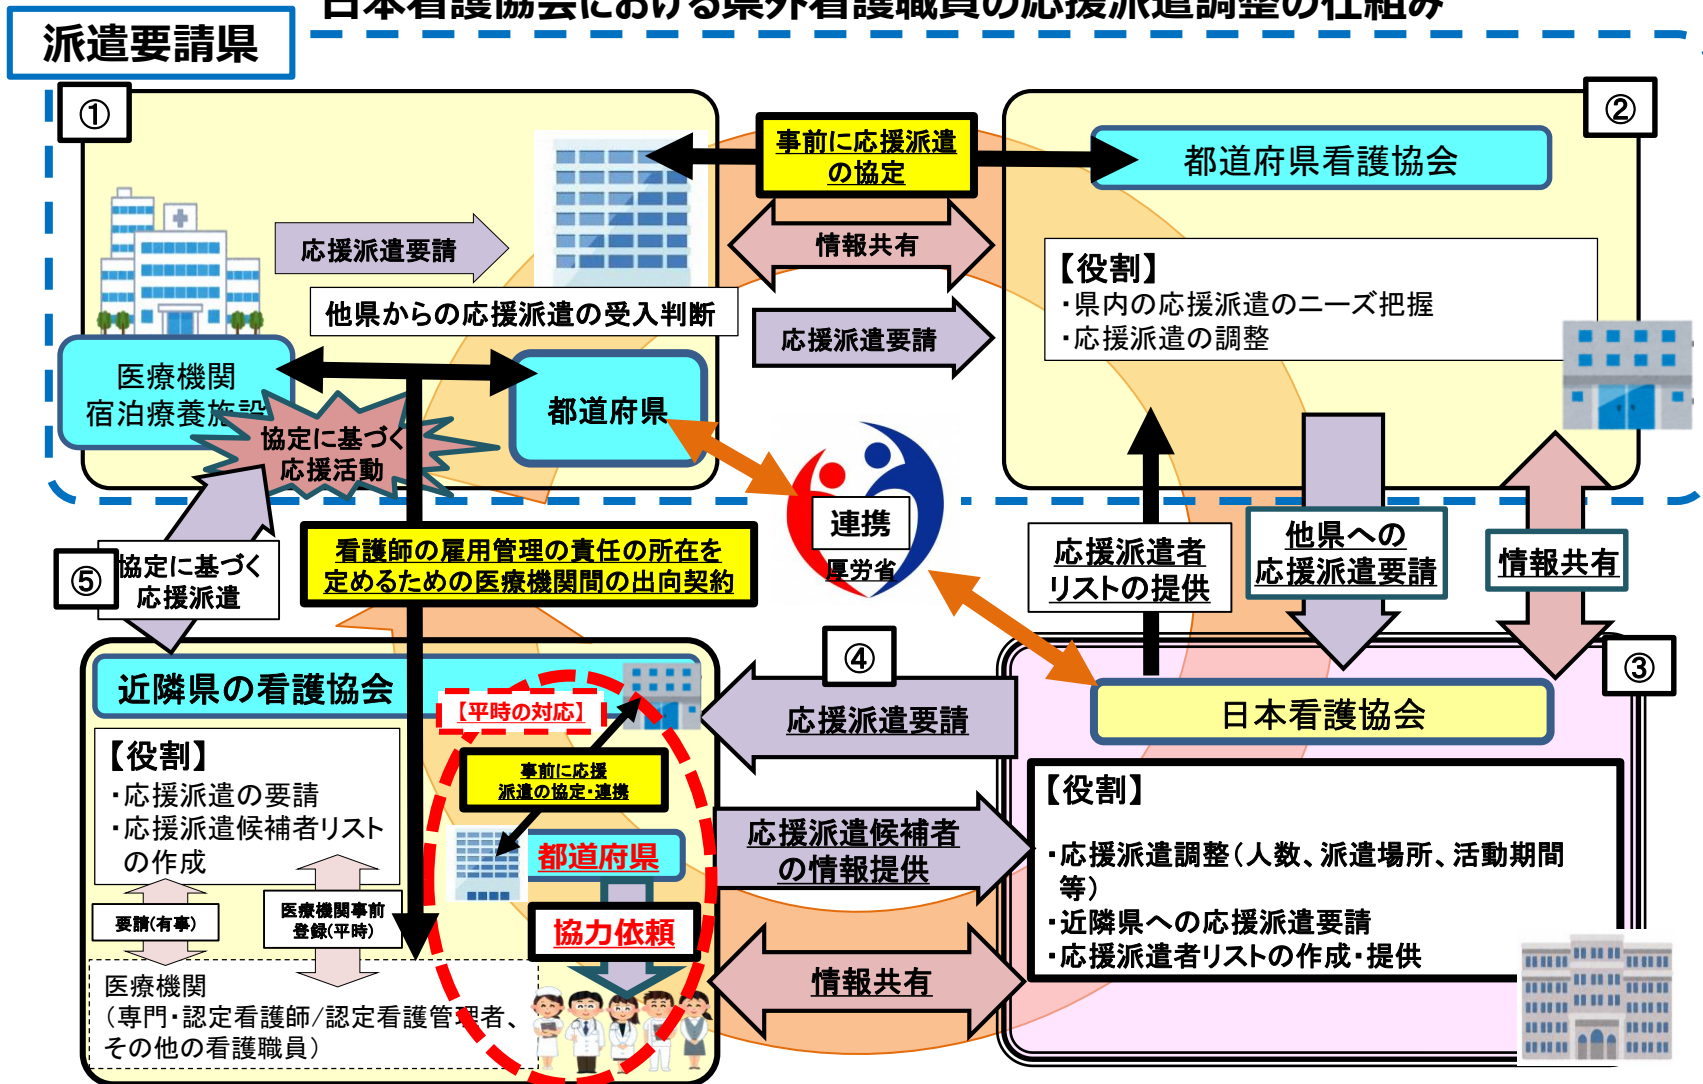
派遣要請県

日本看護協会における県外看護職員の応援派遣調整の仕組み

①

応援派遣要請

他県からの応援派遣の受入判断

医療機関
宿泊療養施設

協定に基づく
応援活動

都道府県

事前に応援派遣の協定

情報共有

応援派遣要請

②

都道府県看護協会

【役割】
・県内の応援派遣のニーズ把握
・応援派遣の調整

連携

厚労省

⑤

協定に基づく
応援派遣

看護師の雇用管理の責任の所在を定めるための医療機関間の出向契約

応援派遣者リストの提供

他県への応援派遣要請

情報共有

④

近隣県の看護協会

【平時の対応】

【役割】
・応援派遣の要請
・応援派遣候補者リストの作成

事前に応援派遣の協定・連携

都道府県

協力依頼

要請(有事)

医療機関事前登録(平時)

医療機関
(専門・認定看護師/認定看護管理者、その他の看護職員)

応援派遣要請

応援派遣候補者の情報提供

情報共有

③

日本看護協会

【役割】
・応援派遣調整(人数、派遣場所、活動期間等)
・近隣県への応援派遣要請
・応援派遣者リストの作成・提供